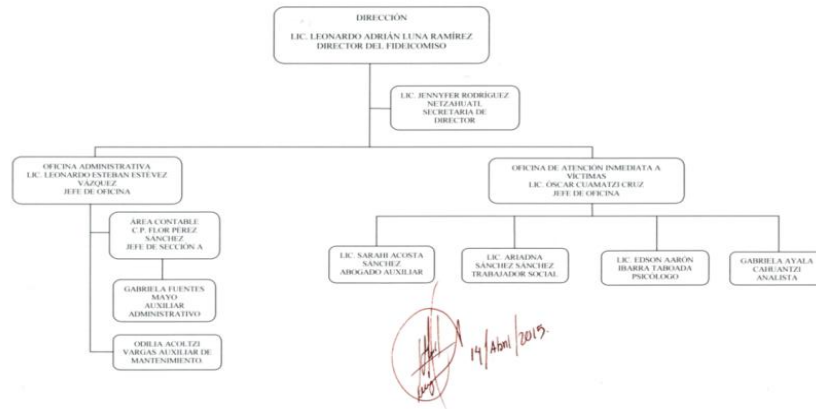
DIRECCIÓN
LIC. LEONARDO ADRIÁN LUNA RAMÍREZ
DIRECTOR DEL FIDEICOMISO

LIC. JENNYFER RODRÍGUEZ NETZAHUATL
SECRETARIA DE DIRECTOR

OFICINA ADMINISTRATIVA
LIC. LEONARDO ESTEBAN ESTÉVEZ VÁZQUEZ
JEFE DE OFICINA

ÁREA CONTABLE
C.P. FLOR PÉREZ SÁNCHEZ
JEFE DE SECCIÓN A

GABRIELA FUENTES MAYO
AUXILIAR ADMINISTRATIVO

ODILIA ACOLTZI VARGAS AUXILIAR DE MANTENIMIENTO

OFICINA DE ATENCIÓN INMEDIATA A VÍCTIMAS
LIC. ÓSCAR CUAMATZI CRUZ
JEFE DE OFICINA

LIC. SARAHI ACOSTA SÁNCHEZ
ABOGADO AUXILIAR

LIC. ARIADNA SÁNCHEZ SÁNCHEZ
TRABAJADOR SOCIAL

LIC. EDSON AARÓN IBARRA TABOADA
PSICÓLOGO

GABRIELA AYALA CAHUANTZI
ANALISTA

14/Abril/2015.